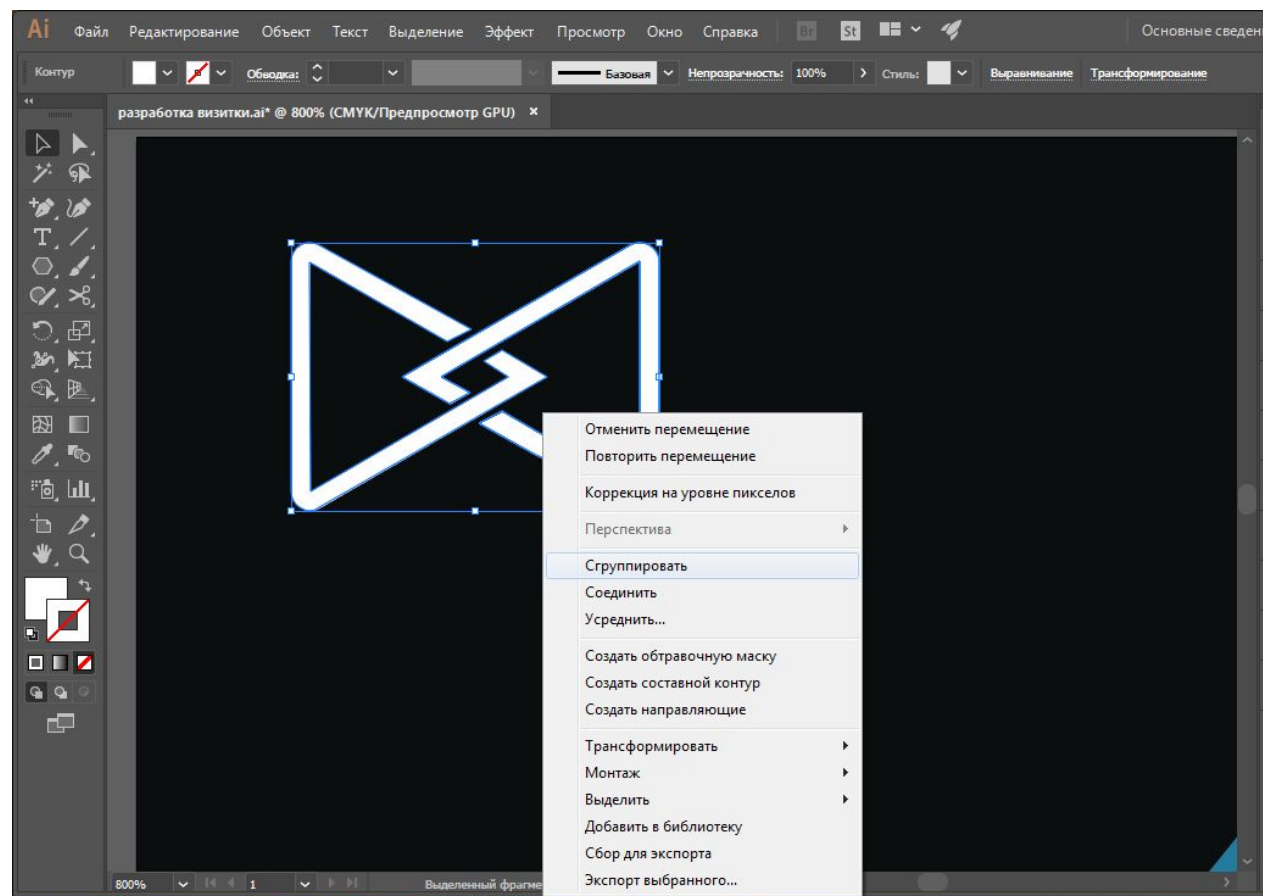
Ai Файл Редактирование Объект Текст Выделение Эффект Просмотр Окно Справка Br St

Основные сведен

Контур Обводка: Базовая Непрозрачность: 100% Стиль: Выравнивание Трансформирование

разработка визитки.ai* @ 800% (CMYK/Предпросмотр GPU) ×

Отменить перемещение
Повторить перемещение
Коррекция на уровне пикселов
Перспектива
Сгруппировать
Соединить
Усреднить...
Создать обтравочную маску
Создать составной контур
Создать направляющие
Трансформировать
Монтаж
Выделить
Добавить в библиотеку
Сбор для экспорта
Экспорт выбранного...

800% 1 Выделенный фрагме